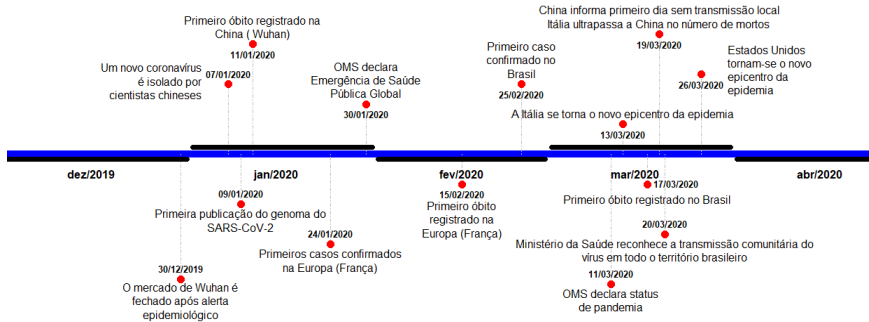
Primeiro óbito registrado na China ( Wuhan)
11/01/2020

Um novo coronavírus é isolado por cientistas chineses
07/01/2020

OMS declara Emergência de Saúde Pública Global
30/01/2020

Primeiro caso confirmado no Brasil
25/02/2020

China informa primeiro dia sem transmissão local
Itália ultrapassa a China no número de mortos
19/03/2020

Estados Unidos tornam-se o novo epicentro da epidemia
26/03/2020

A Itália se torna o novo epicentro da epidemia
13/03/2020

dez/2019

jan/2020

fev/2020

mar/2020

abr/2020

09/01/2020
Primeira publicação do genoma do SARS-CoV-2

24/01/2020
Primeiros casos confirmados na Europa (França)

30/12/2019
O mercado de Wuhan é fechado após alerta epidemiológico

15/02/2020
Primeiro óbito registrado na Europa (França)

17/03/2020
Primeiro óbito registrado no Brasil

20/03/2020
Ministério da Saúde reconhece a transmissão comunitária do vírus em todo o território brasileiro

11/03/2020
OMS declara status de pandemia